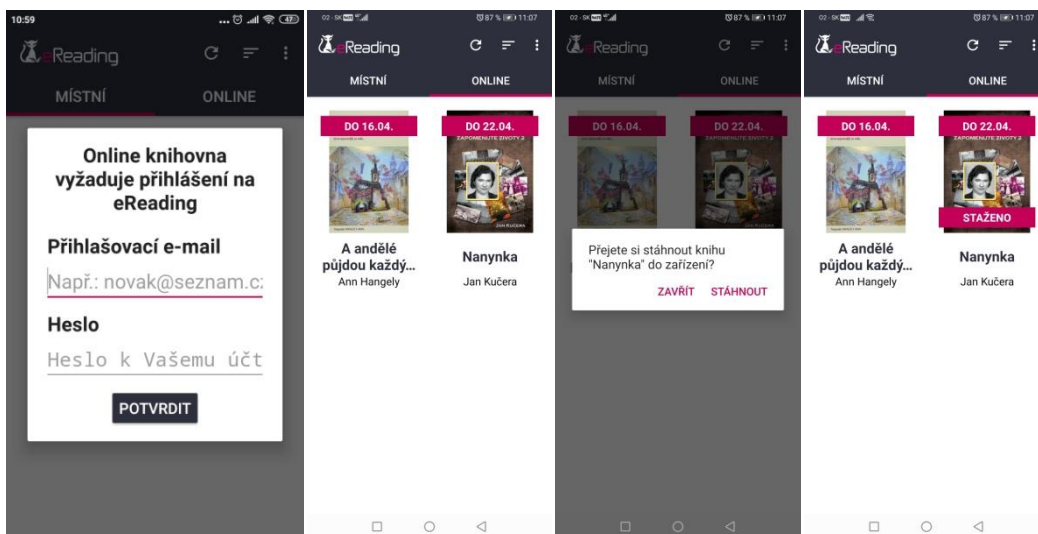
10:59

eReading

MÍSTNÍ

ONLINE

Online knihovna vyžaduje přihlášení na eReading

Přihlašovací e-mail

Např.: novak@seznam.c

Heslo

Heslo k Vašemu účt

POTVRDIT

O2 - SK

87 % 11:07

eReading

MÍSTNÍ

ONLINE

DO 16.04.

DO 22.04.

A andělé půjdou každý…

Ann Hangely

Nanynka

Jan Kučera

O2 - SK

87 % 11:07

eReading

MÍSTNÍ

ONLINE

DO 16.04.

DO 22.04.

Přejete si stáhnout knihu "Nanynka" do zařízení?

ZAVŘÍT

STÁHNOUT

O2 - SK

87 % 11:07

eReading

MÍSTNÍ

ONLINE

DO 16.04.

DO 22.04.

STAŽENO

A andělé půjdou každý…

Ann Hangely

Nanynka

Jan Kučera